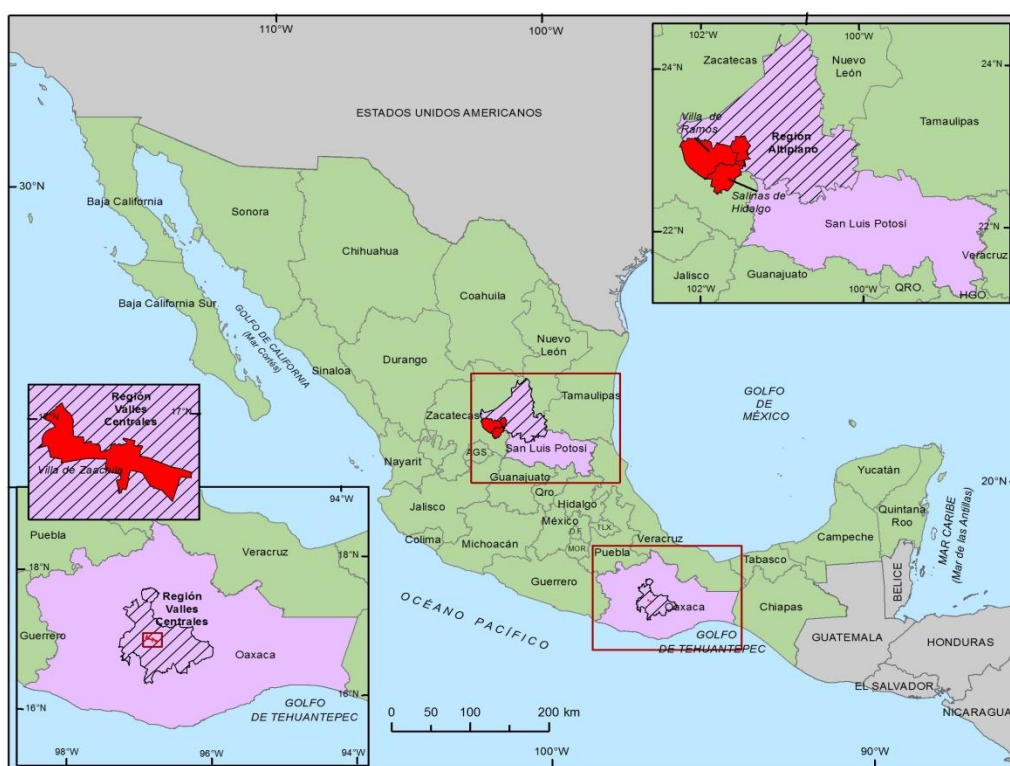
110°W
100°W
ESTADOS UNIDOS AMERICANOS
30°N
Baja California
Sonora
Chihuahua
Baja California Sur
GOLFO DE CALIFORNIA (Mar Cortés)
Coahuila
Sinaloa
Durango
Nuevo León
Tamaulipas
Zacatecas
AGS
San Luis Potosí
Nayarit
Guanajuato
Qro
Hidalgo
Jalisco
Colima
Michoacán
México
D.F.
TLX
MOR
Puebla
Veracruz
Guerrero
Oaxaca
Tabasco
Campeche
Yucatán
Quintana Roo
Chiapas
GOLFO DE MÉXICO
20°N
MAR CARIBE (Mar de las Antillas)
BELICE
GUATEMALA
HONDURAS
EL SALVADOR
NICARAGUA
OCÉANO PACÍFICO
GOLFO DE TEHUANTEPEC
0 50 100 200 km
100°W
90°W

102°W
100°W
24°N
24°N
Zacatecas
Nuevo León
Tamaulipas
Villa de Ramos
Región Altiplano
Salinas de Hidalgo
San Luis Potosí
22°N
22°N
Jalisco
Guanajuato
Veracruz
102°W
100°W
QRO.
HGO

Región Valles Centrales
17°N
Villa de Zaachila

94°W
Puebla
Veracruz
18°N
18°N
Región Valles Centrales
Guerrero
Oaxaca
16°N
16°N
GOLFO DE TEHUANTEPEC
98°W
96°W
94°W